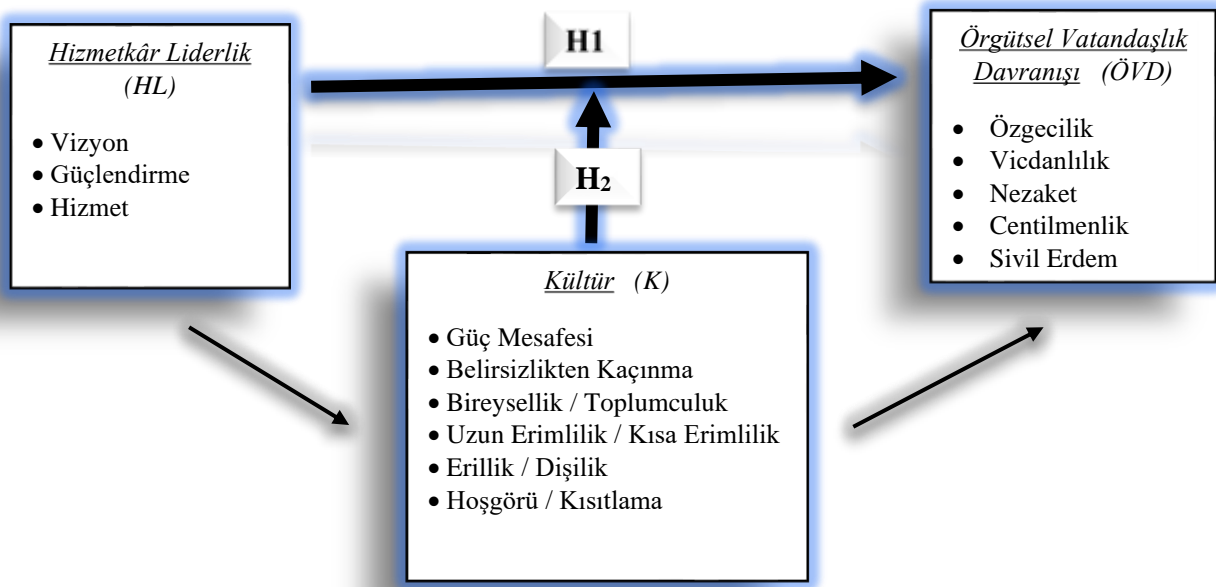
Hizmetkâr Liderlik
(HL)

• Vizyon
• Güçlendirme
• Hizmet

H1

H$_2$

Örgütsel Vatandaşlık Davranışı (ÖVD)

• Özgecilik
• Vicdanlılık
• Nezaket
• Centilmenlik
• Sivil Erdem

Kültür (K)

• Güç Mesafesi
• Belirsizlikten Kaçınma
• Bireysellik / Toplumculuk
• Uzun Erimlilik / Kısa Erimlilik
• Erillik / Dişilik
• Hoşgörü / Kısıtlama